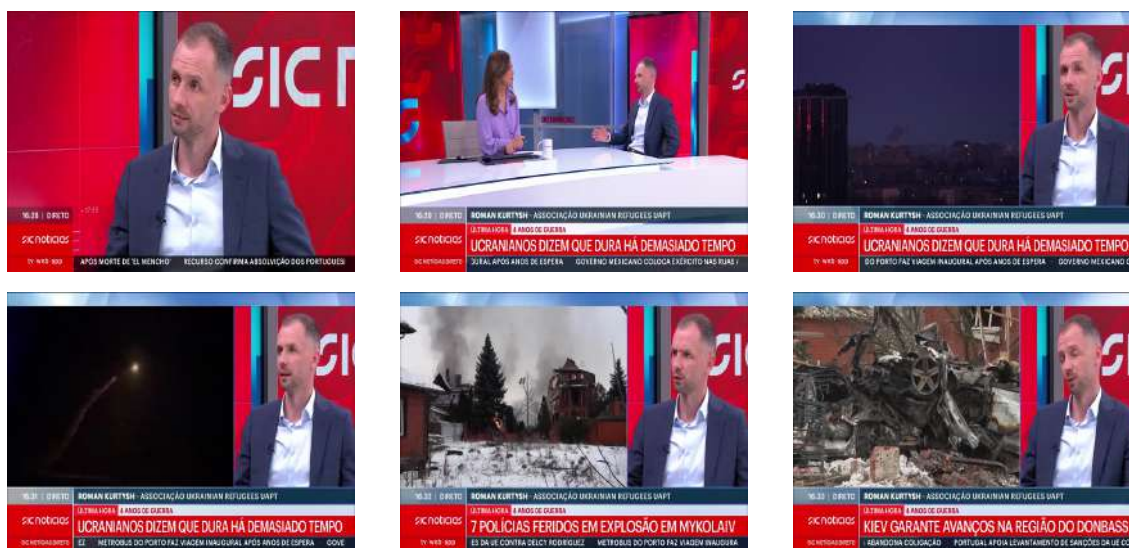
SIC N

16:28 | DIRETO

sic notícias

TV NWS 1001

APÓS MORTE DE 'EL MENCHO' RECURSO CONFIRMA ABSOLVIÇÃO DOS PORTUGUESES

16:29 | DIRETO ROMAN KURTYSH - ASSOCIAÇÃO UKRAINIAN REFUGEES UAPT

ÚLTIMA HORA 4 ANOS DE GUERRA

sic notícias

UCRANIANOS DIZEM QUE DURA HÁ DEMASIADO TEMPO

SIC NOTÍCIAS DIRETO URAL APÓS ANOS DE ESPERA GOVERNO MEXICANO COLOCA EXÉRCITO NAS RUAS

16:30 | DIRETO ROMAN KURTYSH - ASSOCIAÇÃO UKRAINIAN REFUGEES UAPT

ÚLTIMA HORA 4 ANOS DE GUERRA

sic notícias

UCRANIANOS DIZEM QUE DURA HÁ DEMASIADO TEMPO

TV NWS 1001 DO PORTO FAZ VIAGEM INAUGURAL APÓS ANOS DE ESPERA GOVERNO MEXICANO COL

SIC

16:31 | DIRETO ROMAN KURTYSH - ASSOCIAÇÃO UKRAINIAN REFUGEES UAPT

ÚLTIMA HORA 4 ANOS DE GUERRA

sic notícias

UCRANIANOS DIZEM QUE DURA HÁ DEMASIADO TEMPO

SIC NOTÍCIAS DIRETO ES METROBUS DO PORTO FAZ VIAGEM INAUGURAL APÓS ANOS DE ESPERA GOVE

SIC

16:32 | DIRETO ROMAN KURTYSH - ASSOCIAÇÃO UKRAINIAN REFUGEES UAPT

ÚLTIMA HORA 4 ANOS DE GUERRA

sic notícias

7 POLÍCIAS FERIDOS EM EXPLOSÃO EM MYKOLAIV

TV NWS 1001 ES DA UE CONTRA DELCY RODRIGUEZ METROBUS DO PORTO FAZ VIAGEM INAUGURA

16:33 | DIRETO ROMAN KURTYSH - ASSOCIAÇÃO UKRAINIAN REFUGEES UAPT

ÚLTIMA HORA 4 ANOS DE GUERRA

sic notícias

KIEV GARANTE AVANÇOS NA REGIÃO DO DONBASS

TV NWS 1001 ABANDONA COLIGAÇÃO PORTUGAL APOIA LEVANTAMENTO DE SANÇÕES DA UE CO